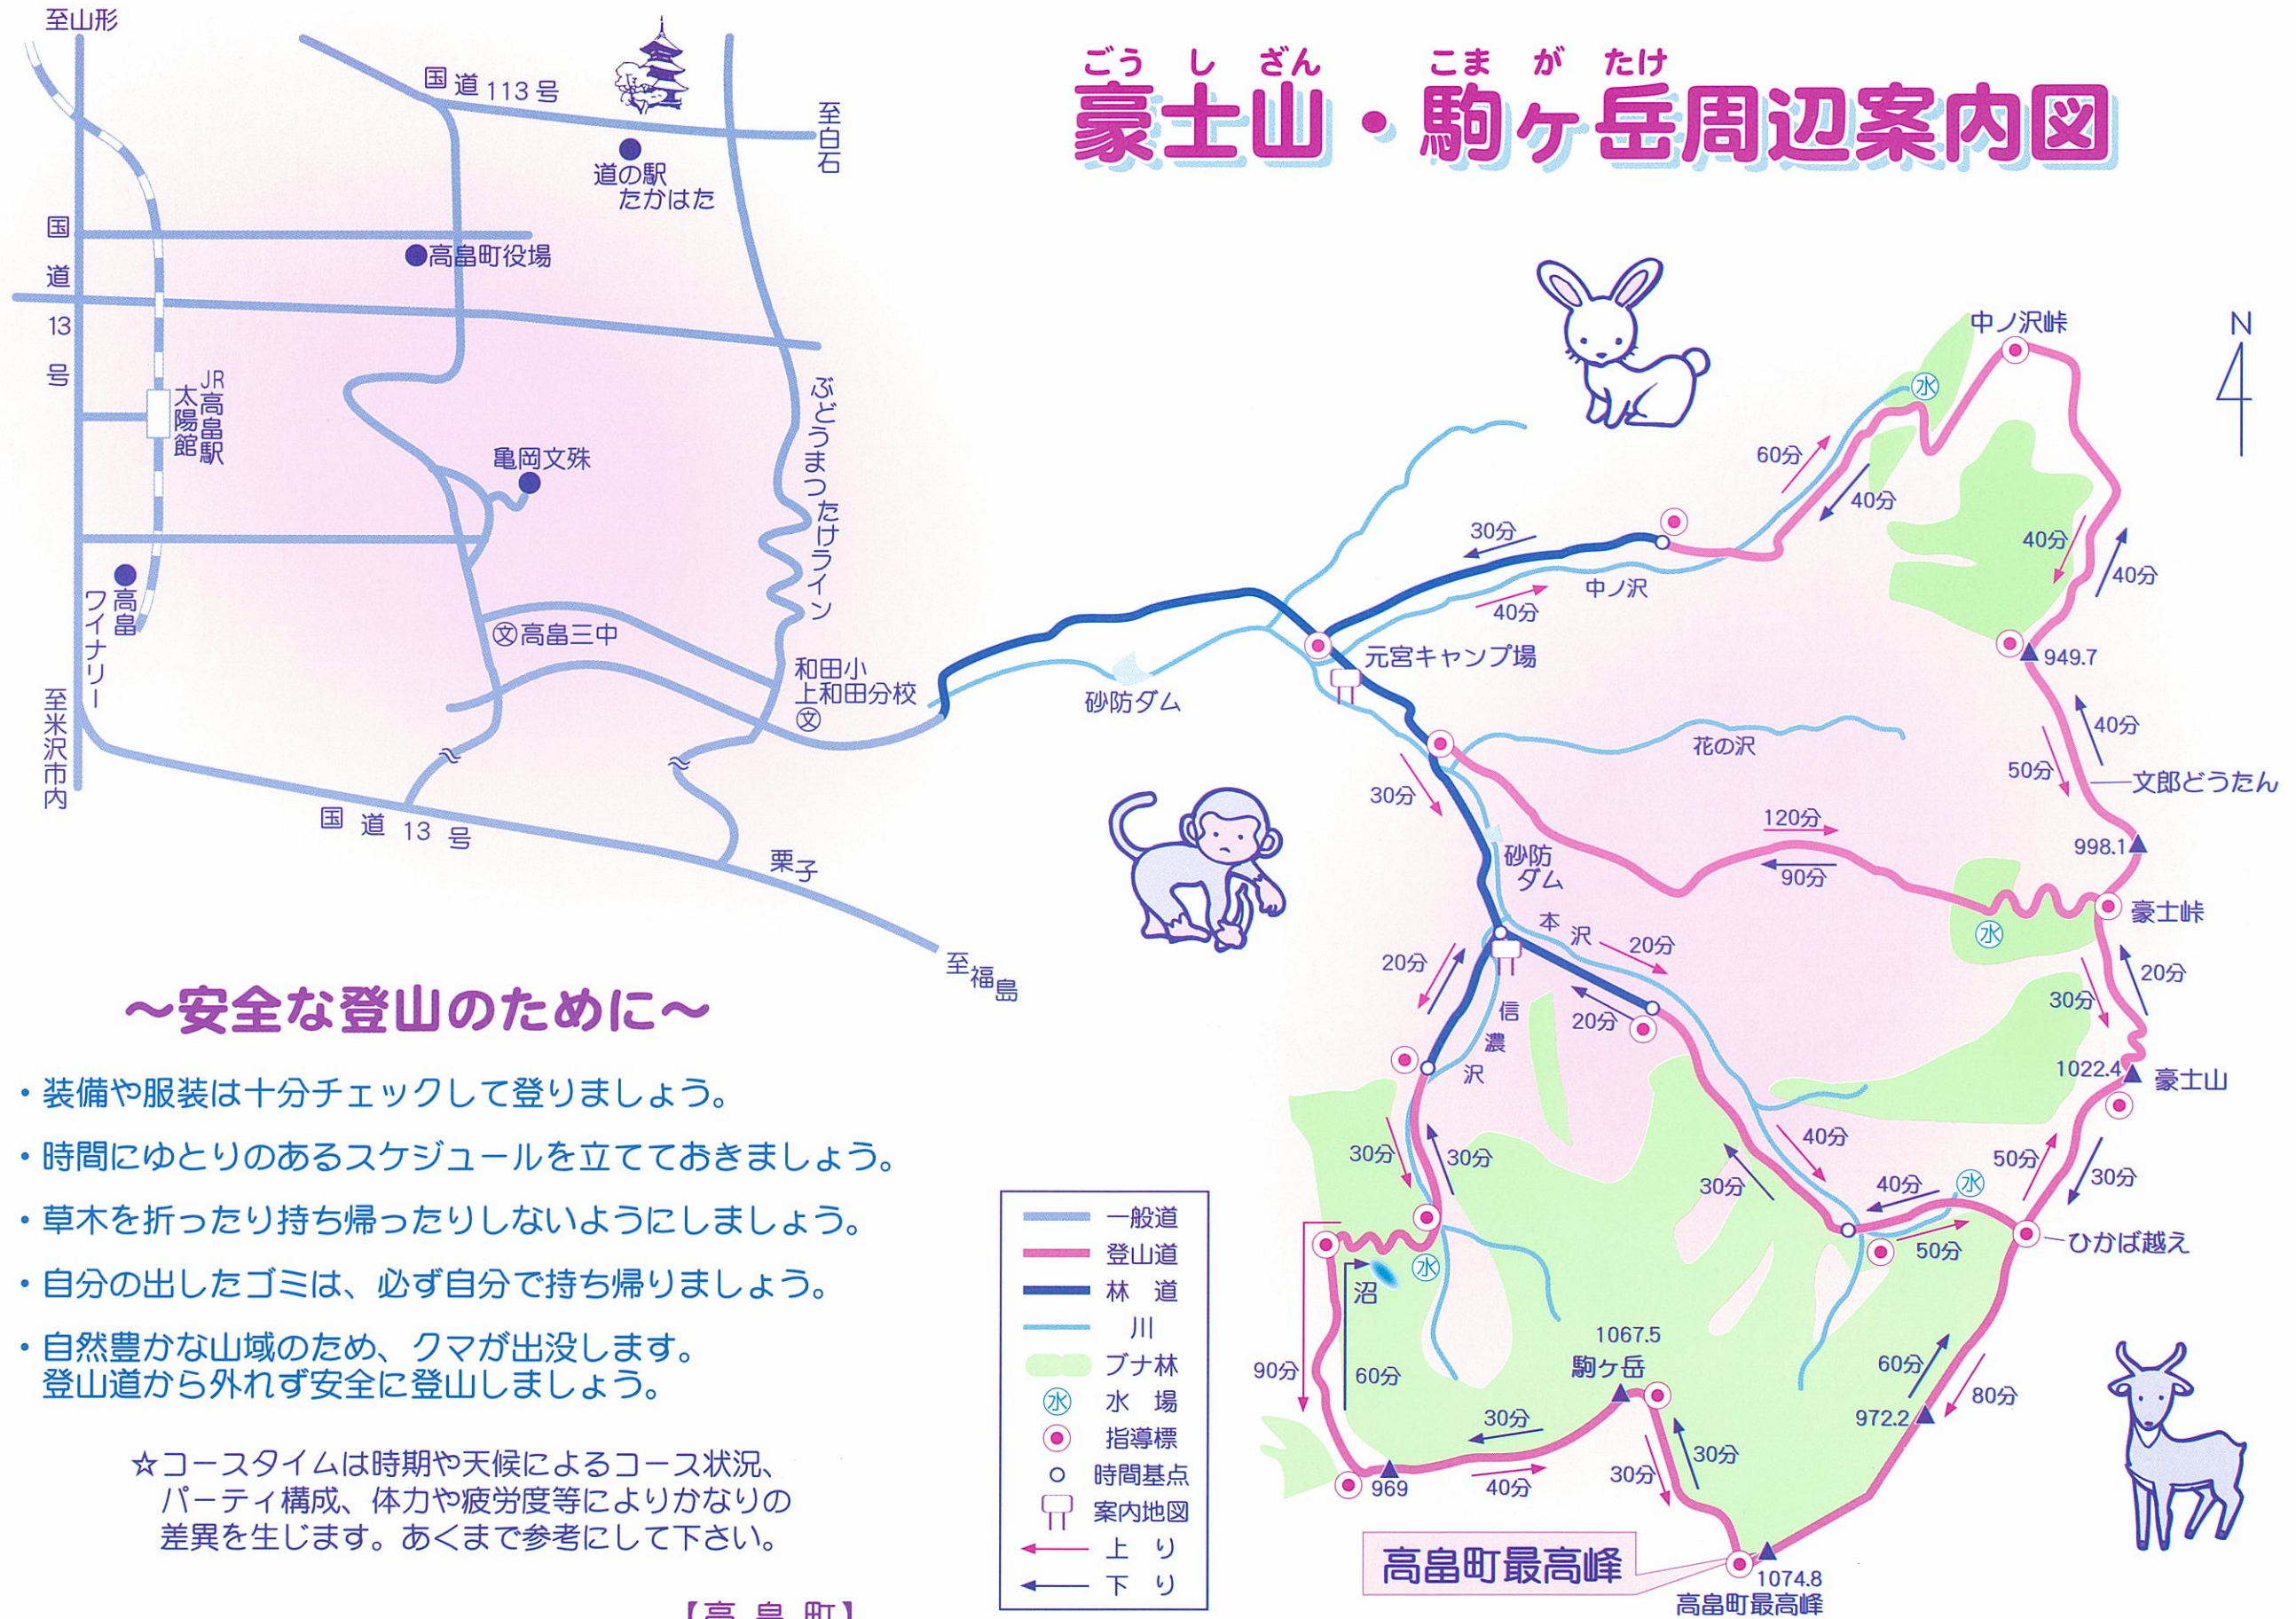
ごうしざん　こまがたけ
豪士山・駒ヶ岳周辺案内図

至山形
国道113号
至白石
道の駅 たかはた
国道13号
高畠町役場
JR高畠駅
太陽館
亀岡文殊
ぶどうまつたけライン
高畠ワイナリー
高畠三中
和田小上和田分校
至米沢市内
国道13号
栗子
至福島

中ノ沢峠
N
60分
40分
30分
40分
40分
中ノ沢
40分
949.7
元宮キャンプ場
砂防ダム
40分
花の沢
50分
文郎どうたん
30分
120分
998.1
砂防ダム
90分
豪士峠
本沢
20分
20分
20分
20分
30分
信濃沢
1022.4
豪士山
30分
30分
40分
50分
30分
40分
30分
ひかば越え
50分
沼
90分
60分
1067.5
駒ヶ岳
60分
80分
30分
972.2
30分
30分
969
40分
高畠町最高峰
1074.8
高畠町最高峰

一般道
登山道
林道
川
ブナ林
水場
指導標
時間基点
案内地図
上り
下り

～安全な登山のために～
・装備や服装は十分チェックして登りましょう。
・時間にゆとりのあるスケジュールを立てておきましょう。
・草木を折ったり持ち帰ったりしないようにしましょう。
・自分の出したゴミは、必ず自分で持ち帰りましょう。
・自然豊かな山域のため、クマが出没します。登山道から外れず安全に登山しましょう。

☆コースタイムは時期や天候によるコース状況、パーティ構成、体力や疲労度等によりかなりの差異を生じます。あくまで参考にして下さい。

【高畠町】